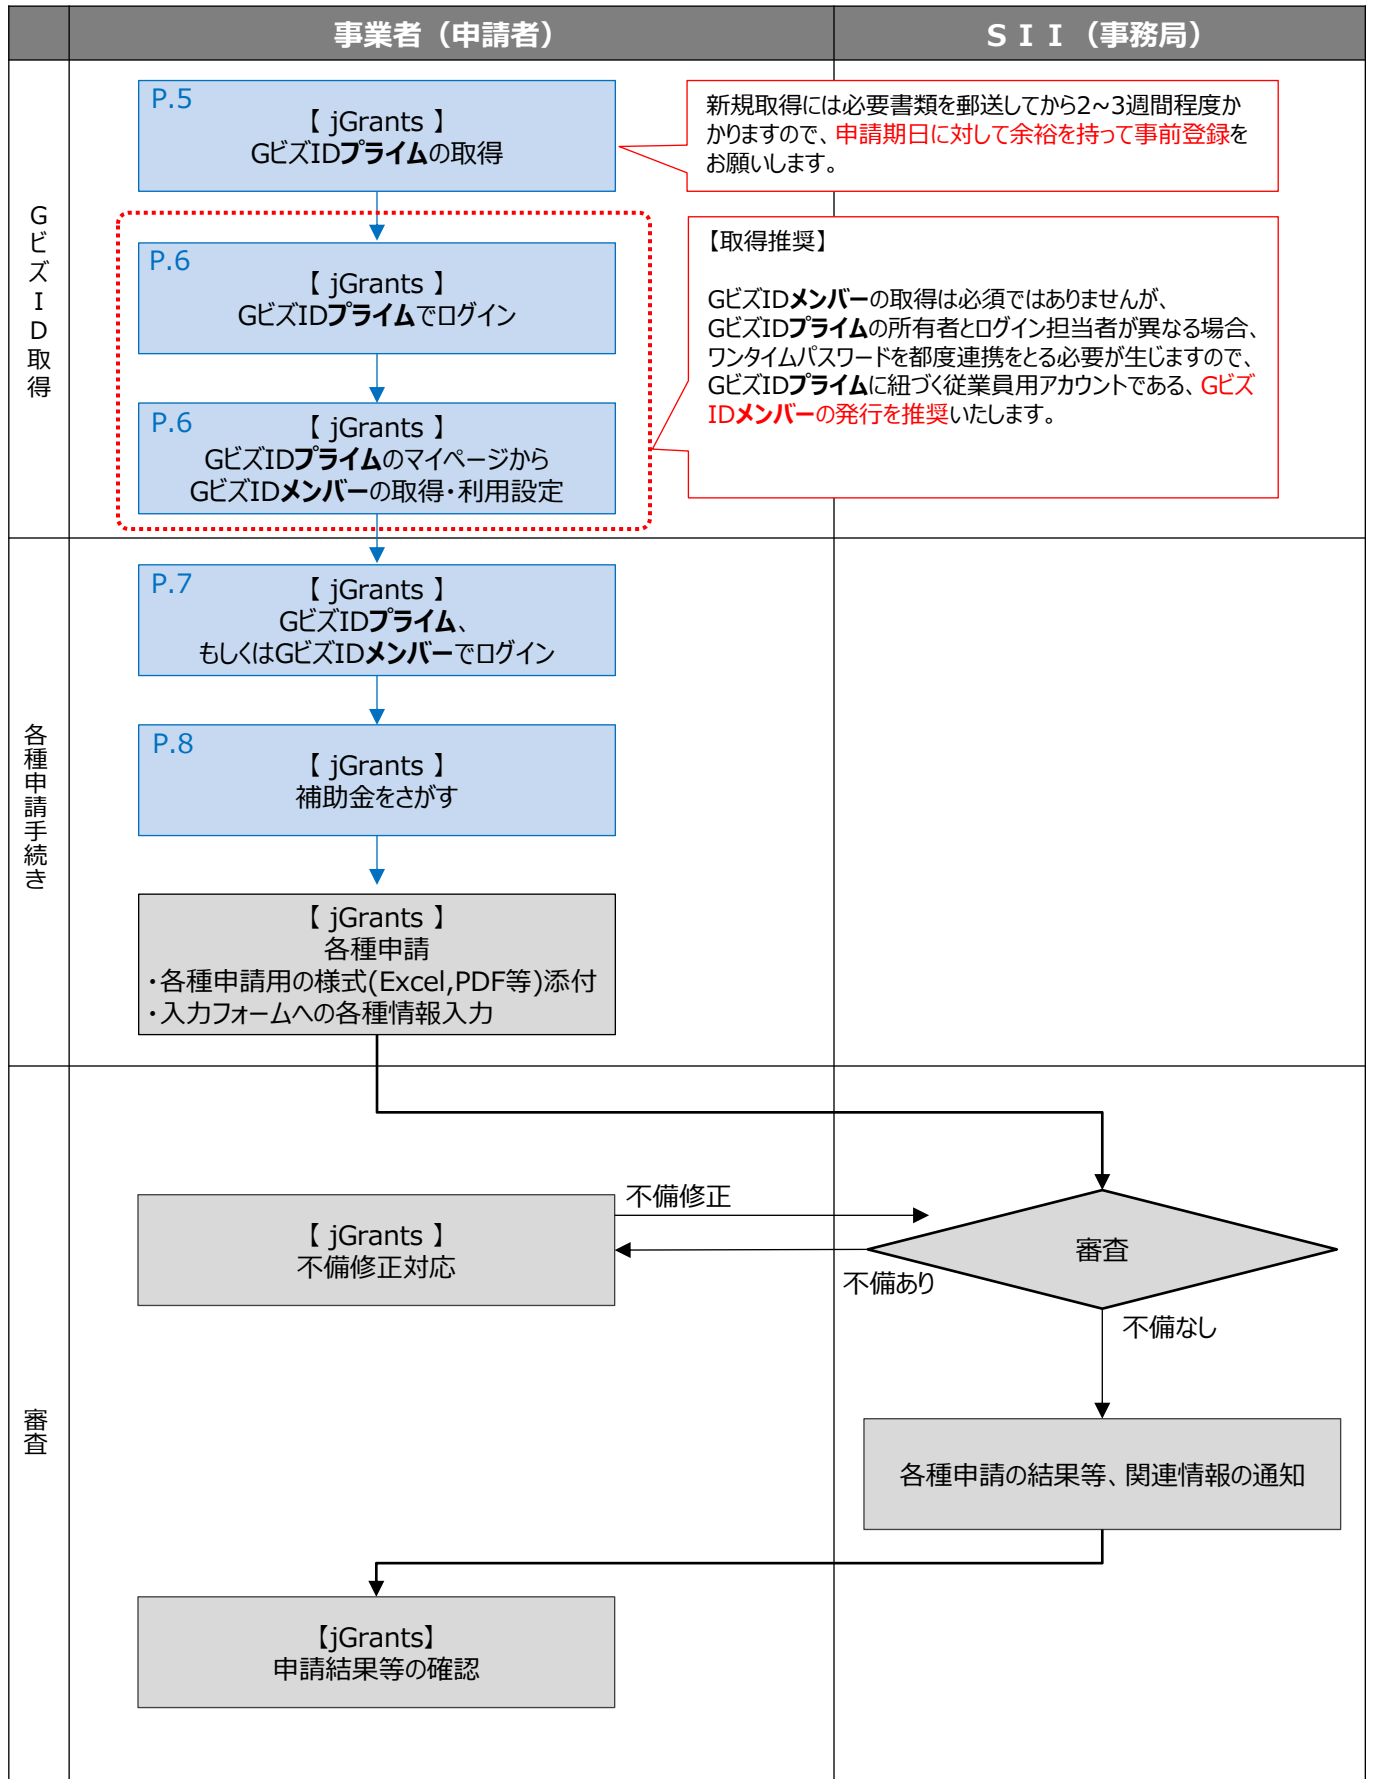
事業者（申請者）

ＳＩＩ（事務局）

GビズID取得

P.5
【 jGrants 】
GビズIDプライムの取得

新規取得には必要書類を郵送してから2~3週間程度かかりますので、申請期日に対して余裕を持って事前登録をお願いします。

P.6
【 jGrants 】
GビズIDプライムでログイン

P.6
【 jGrants 】
GビズIDプライムのマイページから
GビズIDメンバーの取得・利用設定

【取得推奨】

GビズIDメンバーの取得は必須ではありませんが、GビズIDプライムの所有者とログイン担当者が異なる場合、ワンタイムパスワードを都度連携をとる必要が生じますので、GビズIDプライムに紐づく従業員用アカウントである、GビズIDメンバーの発行を推奨いたします。

各種申請手続き

P.7
【 jGrants 】
GビズIDプライム、
もしくはGビズIDメンバーでログイン

P.8
【 jGrants 】
補助金をさがす

【 jGrants 】
各種申請
・各種申請用の様式(Excel,PDF等)添付
・入力フォームへの各種情報入力

審査

【 jGrants 】
不備修正対応

不備修正

審査

不備あり

不備なし

各種申請の結果等、関連情報の通知

【jGrants】
申請結果等の確認